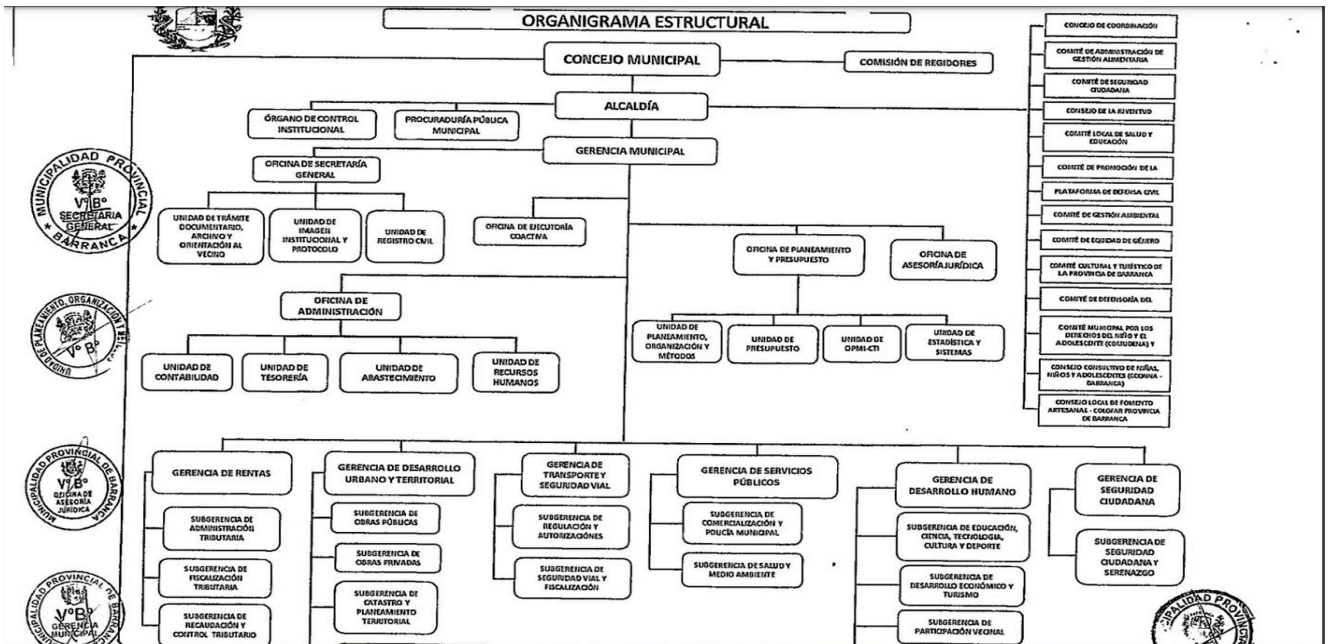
ORGANIGRAMA ESTRUCTURAL

CONCEJO MUNICIPAL

COMISIÓN DE REGIDORES

ALCALDÍA

ÓRGANO DE CONTROL INSTITUCIONAL

PROCURADURÍA PÚBLICA MUNICIPAL

GERENCIA MUNICIPAL

OFICINA DE SECRETARÍA GENERAL

UNIDAD DE TRÁMITE DOCUMENTARIO, ARCHIVO Y ORIENTACIÓN AL VECINO

UNIDAD DE IMAGEN INSTITUCIONAL Y PROTOCOLO

UNIDAD DE REGISTRO CIVIL

OFICINA DE EJECUTORÍA COACTIVA

OFICINA DE PLANEAMIENTO Y PRESUPUESTO

OFICINA DE ASESORÍA JURÍDICA

OFICINA DE ADMINISTRACIÓN

UNIDAD DE CONTABILIDAD

UNIDAD DE TESORERÍA

UNIDAD DE ABASTECIMIENTO

UNIDAD DE RECURSOS HUMANOS

UNIDAD DE PLANEAMIENTO, ORGANIZACIÓN Y MÉTODOS

UNIDAD DE PRESUPUESTO

UNIDAD DE OPMI-CTI

UNIDAD DE ESTADÍSTICA Y SISTEMAS

CONCEJO DE COORDINACIÓN

COMITÉ DE ADMINISTRACIÓN DE GESTIÓN ALIMENTARIA

COMITÉ DE SEGURIDAD CIUDADANA

CONSEJO DE LA JUVENTUD

COMITÉ LOCAL DE SALUD Y EDUCACIÓN

COMITÉ DE PROMOCIÓN DE LA

PLATAFORMA DE DEFENSA CIVIL

COMITÉ DE GESTIÓN AMBIENTAL

COMITÉ DE EQUIDAD DE GÉNERO

COMITÉ CULTURAL Y TURÍSTICO DE LA PROVINCIA DE BARRANCA

COMITÉ DE DEFENSORÍA DEL

COMITÉ MUNICIPAL POR LOS DERECHOS DEL NIÑO Y EL ADOLESCENTE (COMUDENA) Y

CONSEJO CONSULTIVO DE NIÑAS, NIÑOS Y ADOLESCENTES (CCONNA - BARRANCA)

CONSEJO LOCAL DE FOMENTO ARTESANAL - COLOFAR PROVINCIA DE BARRANCA

GERENCIA DE RENTAS

SUBGERENCIA DE ADMINISTRACIÓN TRIBUTARIA

SUBGERENCIA DE FISCALIZACIÓN TRIBUTARIA

SUBGERENCIA DE RECAUDACIÓN Y CONTROL TRIBUTARIO

GERENCIA DE DESARROLLO URBANO Y TERRITORIAL

SUBGERENCIA DE OBRAS PÚBLICAS

SUBGERENCIA DE OBRAS PRIVADAS

SUBGERENCIA DE CATASTRO Y PLANEAMIENTO TERRITORIAL

GERENCIA DE TRANSPORTE Y SEGURIDAD VIAL

SUBGERENCIA DE REGULACIÓN Y AUTORIZACIONES

SUBGERENCIA DE SEGURIDAD VIAL Y FISCALIZACIÓN

GERENCIA DE SERVICIOS PÚBLICOS

SUBGERENCIA DE COMERCIALIZACIÓN Y POLICÍA MUNICIPAL

SUBGERENCIA DE SALUD Y MEDIO AMBIENTE

GERENCIA DE DESARROLLO HUMANO

SUBGERENCIA DE EDUCACIÓN, CIENCIA, TECNOLOGÍA, CULTURA Y DEPORTE

SUBGERENCIA DE DESARROLLO ECONÓMICO Y TURISMO

SUBGERENCIA DE PARTICIPACIÓN VECINAL

GERENCIA DE SEGURIDAD CIUDADANA

SUBGERENCIA DE SEGURIDAD CIUDADANA Y SERENAZGO

MUNICIPALIDAD PROVINCIAL V°B° SECRETARIA GENERAL BARRANCA

UNIDAD DE PLANEAMIENTO, ORGANIZACIÓN Y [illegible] V°B°

MUNICIPALIDAD PROVINCIAL DE BARRANCA V°B° OFICINA DE ASESORÍA JURÍDICA

MUNICIPALIDAD PROVINCIAL DE BARRANCA V°B° GERENCIA MUNICIPAL

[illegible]ALIDAD PROVIN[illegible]